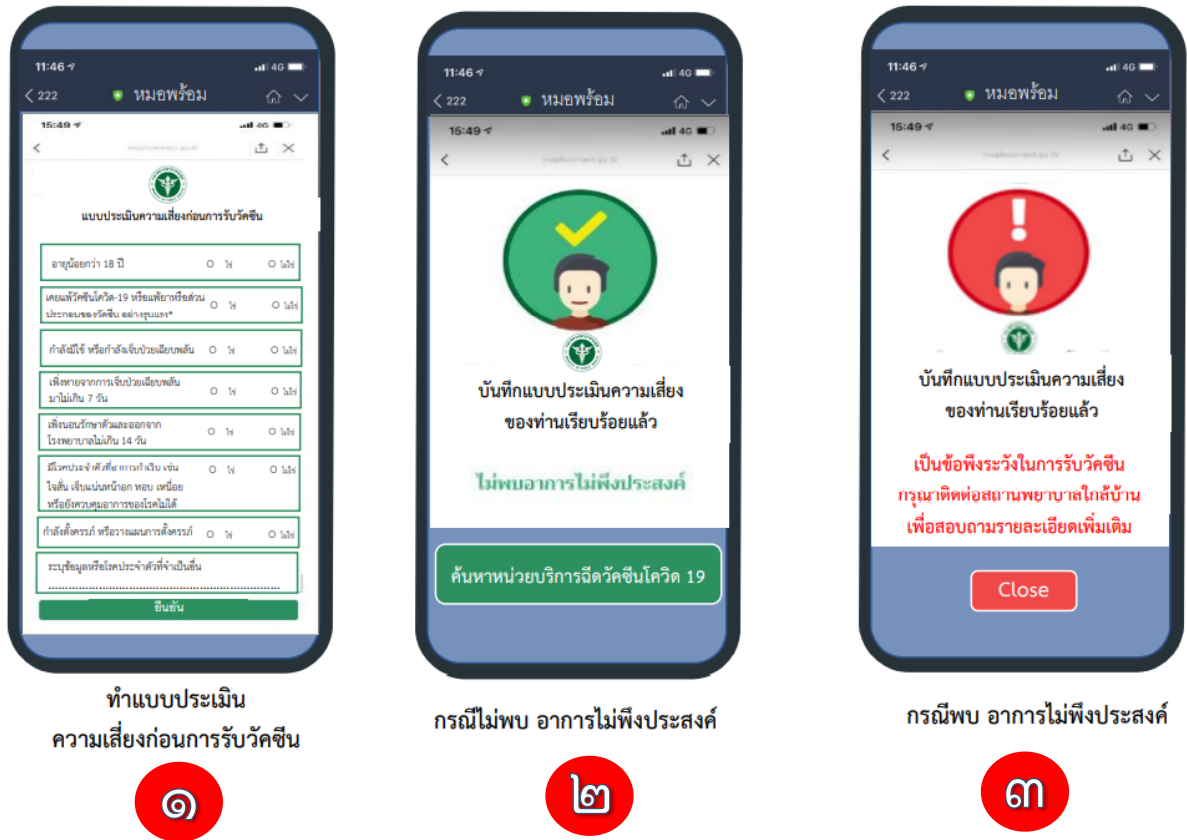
11:46 4G
< 222 หมอพร้อม
15:49 4G
<
แบบประเมินความเสี่ยงก่อนการรับวัคซีน

| | | |
|---|---|---|
| อายุน้อยกว่า 18 ปี | ใช่ | ไม่ใช่ |
| เคยแพ้วัคซีนโควิด-19 หรือแพ้ยาหรือส่วนประกอบของวัคซีน อย่างรุนแรง* | ใช่ | ไม่ใช่ |
| กำลังมีไข้ หรือกำลังเจ็บป่วยเฉียบพลัน | ใช่ | ไม่ใช่ |
| เพิ่งหายจากการเจ็บป่วยเฉียบพลันมาไม่เกิน 7 วัน | ใช่ | ไม่ใช่ |
| เพิ่งนอนรักษาตัวและออกจากโรงพยาบาลไม่เกิน 14 วัน | ใช่ | ไม่ใช่ |
| มีโรคประจำตัวที่อาการกำเริบ เช่น ใจสั่น เจ็บแน่นหน้าอก หอบ เหนื่อย หรือยังควบคุมอาการของโรคไม่ได้ | ใช่ | ไม่ใช่ |
| กำลังตั้งครรภ์ หรือวางแผนการตั้งครรภ์ | ใช่ | ไม่ใช่ |

ระบุข้อมูลหรือโรคประจำตัวที่จำเป็นอื่น
ยืนยัน

ทำแบบประเมิน
ความเสี่ยงก่อนการรับวัคซีน
๑

11:46 4G
< 222 หมอพร้อม
15:49 4G
<
บันทึกแบบประเมินความเสี่ยง
ของท่านเรียบร้อยแล้ว
ไม่พบอาการไม่พึงประสงค์
ค้นหาหน่วยบริการฉีดวัคซีนโควิด 19

กรณีไม่พบ อาการไม่พึงประสงค์
๒

11:46 4G
< 222 หมอพร้อม
15:49 4G
<
บันทึกแบบประเมินความเสี่ยง
ของท่านเรียบร้อยแล้ว
เป็นข้อพึงระวังในการรับวัคซีน
กรุณาติดต่อสถานพยาบาลใกล้บ้าน
เพื่อสอบถามรายละเอียดเพิ่มเติม
Close

กรณีพบ อาการไม่พึงประสงค์
๓